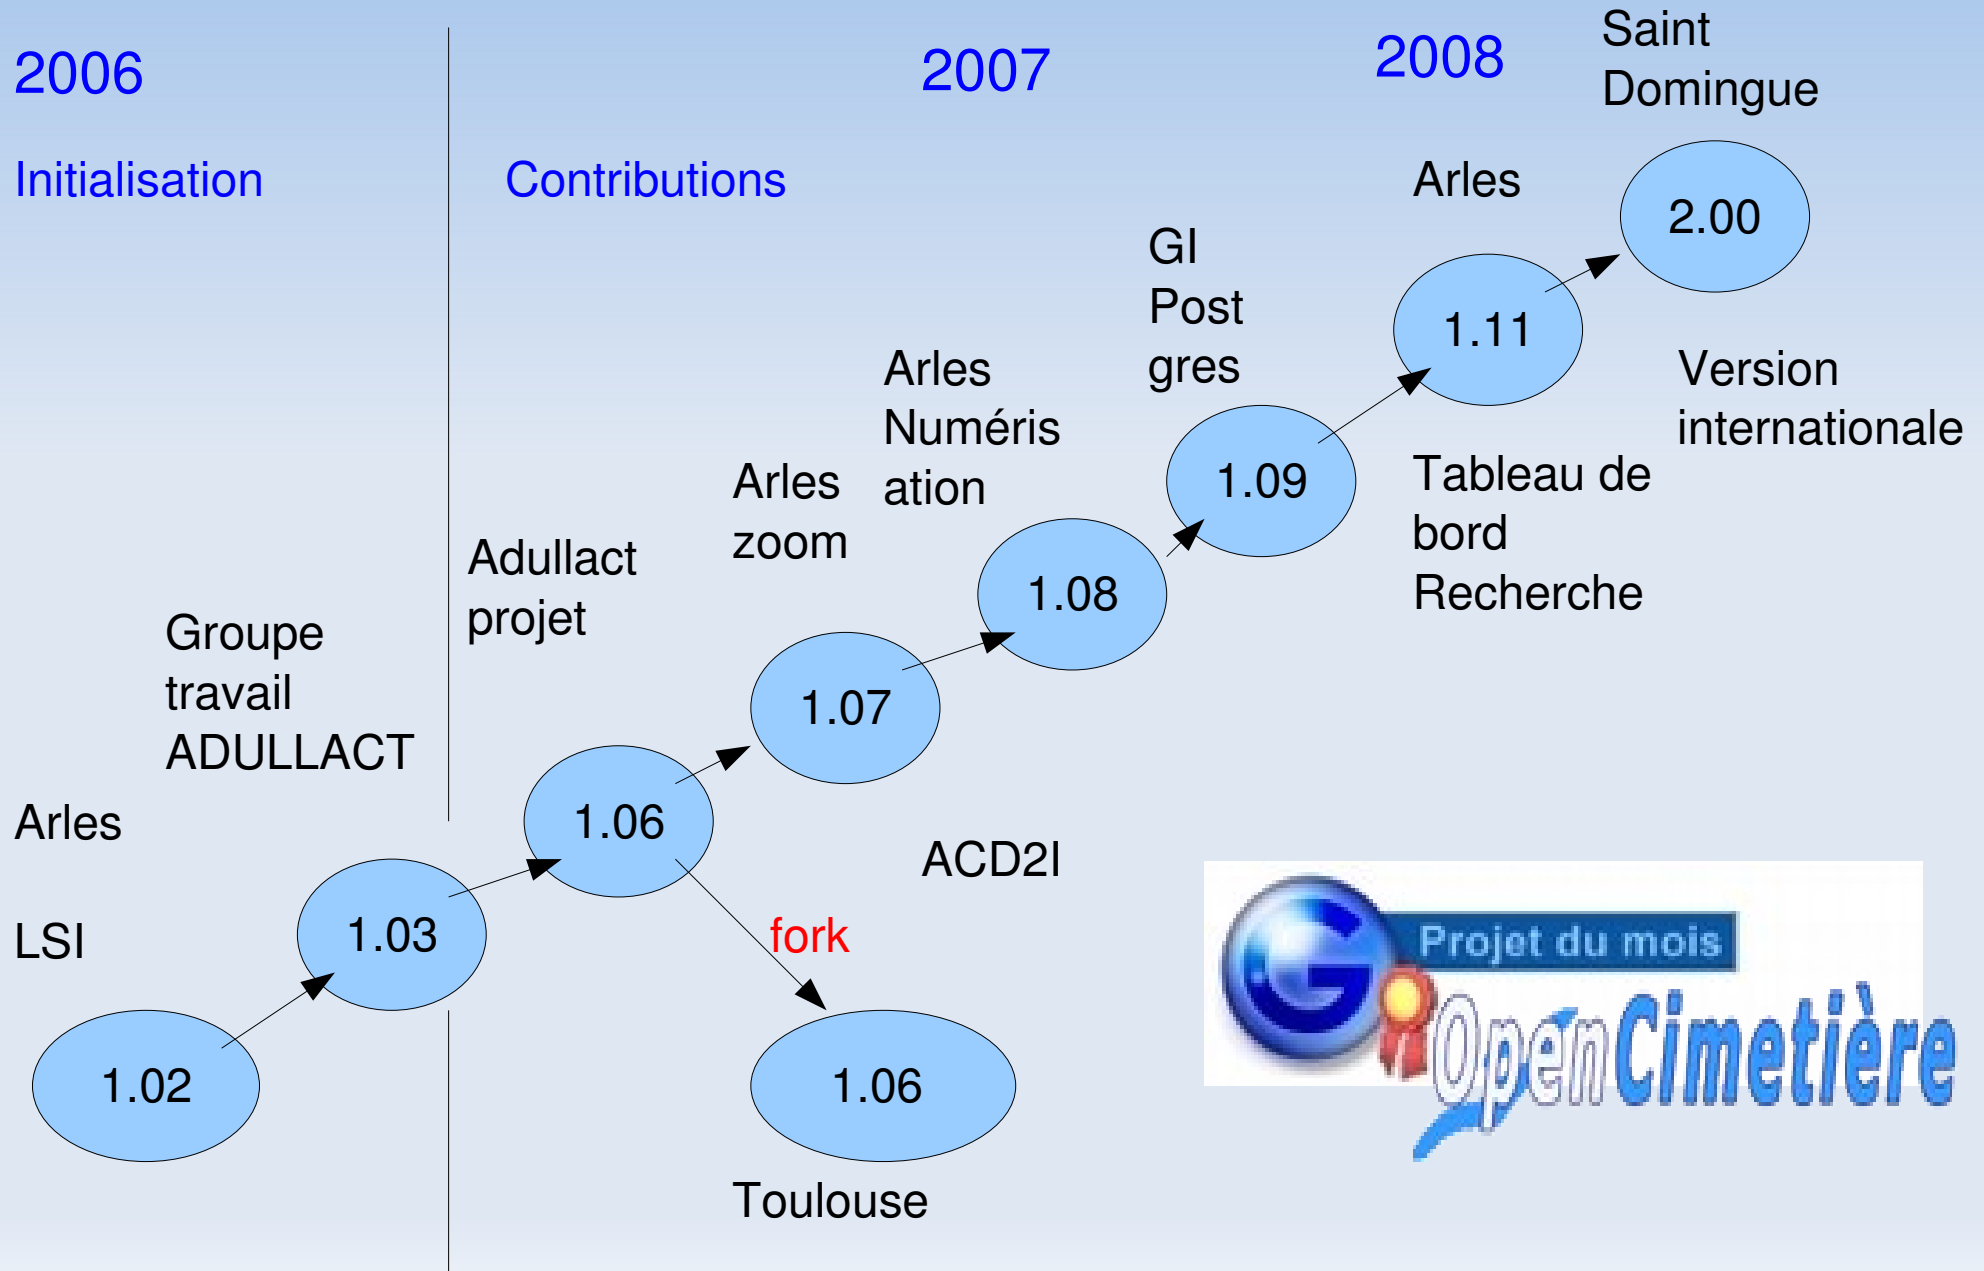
2006

Initialisation

2007

Contributions

2008

Saint Domingue

Arles

2.00

GI Post gres

1.11

Version internationale

Arles Numéris ation

Arles zoom

1.09

Tableau de bord Recherche

Adullact projet

1.08

Groupe travail ADULLACT

1.07

Arles

1.06

ACD2I

LSI

1.03

fork

1.02

1.06

Toulouse

Projet du mois

OpenCimetière